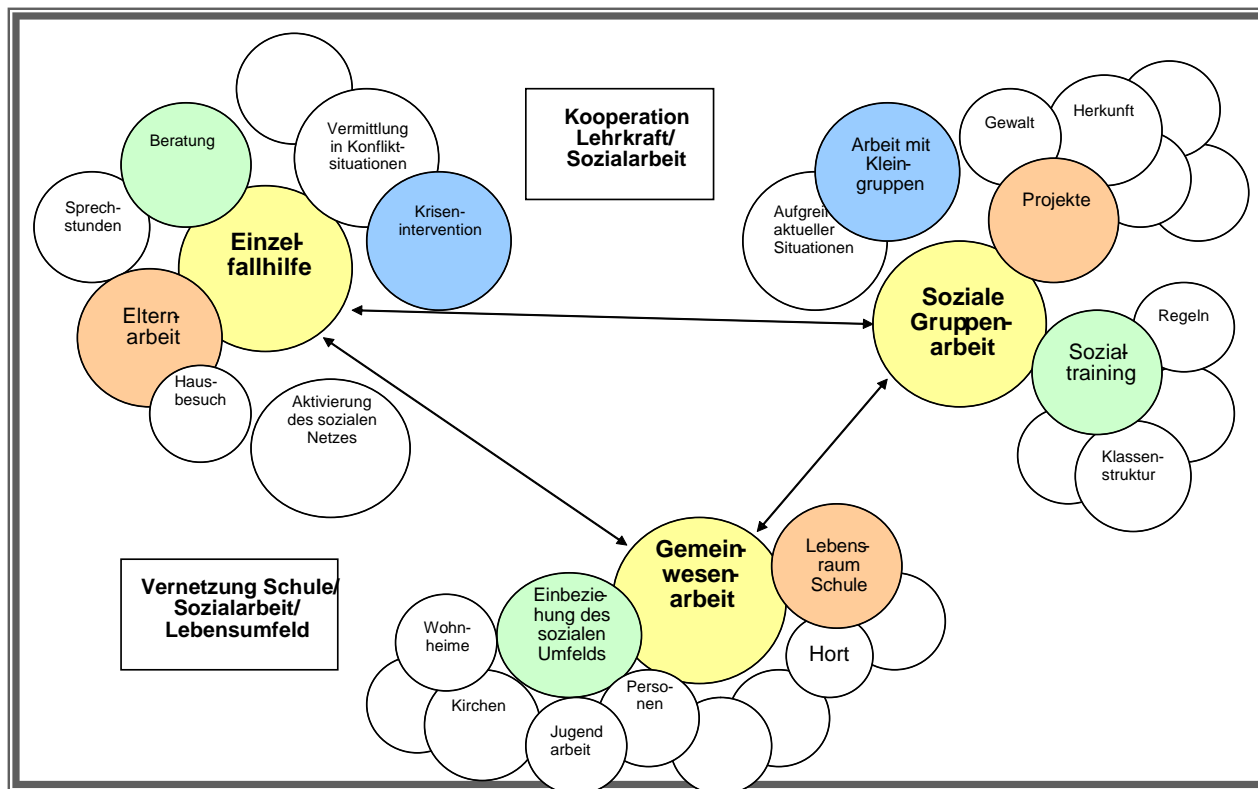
Kooperation Lehrkraft/ Sozialarbeit

Beratung

Vermittlung in Konfliktsituationen

Sprechstunden

Einzelfallhilfe

Krisenintervention

Elternarbeit

Hausbesuch

Aktivierung des sozialen Netzes

Gewalt

Herkunft

Arbeit mit Kleingruppen

Projekte

Aufgreif aktueller Situationen

Soziale Gruppenarbeit

Regeln

Sozialtraining

Klassenstruktur

Vernetzung Schule/ Sozialarbeit/ Lebensumfeld

Gemeinwesenarbeit

Lebensraum Schule

Einbeziehung des sozialen Umfelds

Wohnheime

Hort

Kirchen

Personen

Jugend arbeit